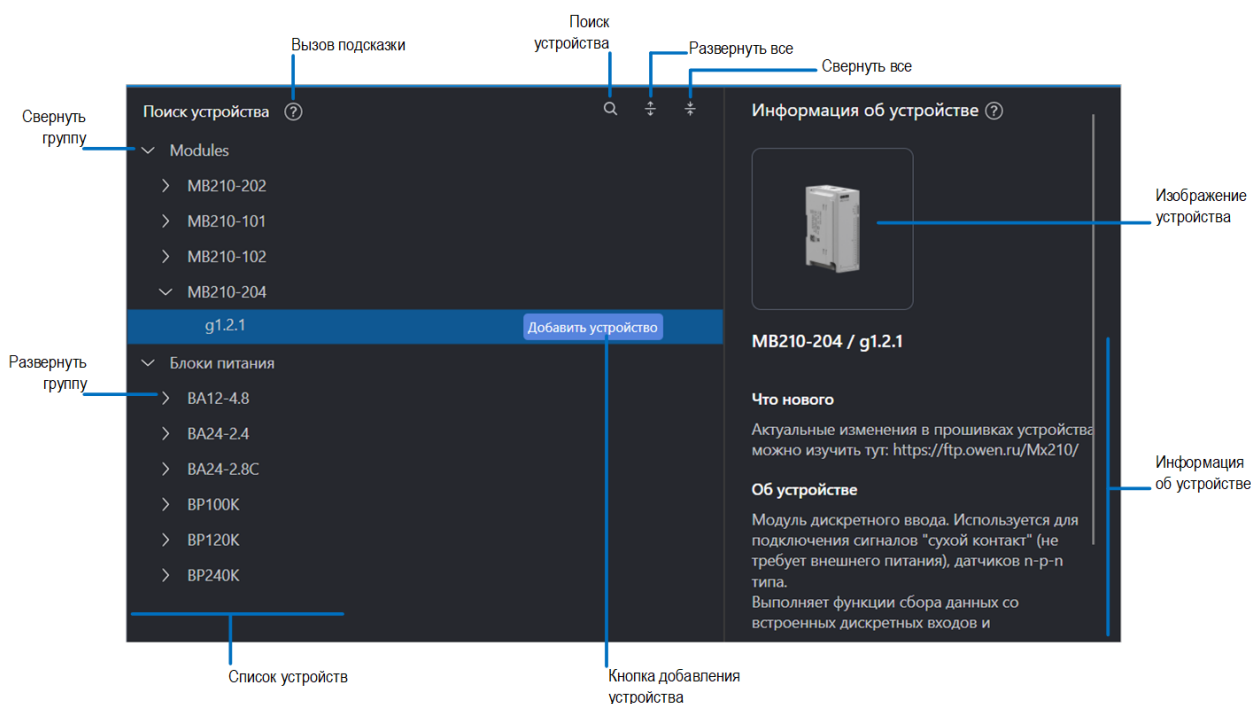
Вызов подсказки

Поиск устройства

Развернуть все

Свернуть все

Свернуть группу

Поиск устройства ?

Modules

MB210-202

MB210-101

MB210-102

MB210-204

g1.2.1

Добавить устройство

Развернуть группу

Блоки питания

BA12-4.8

BA24-2.4

BA24-2.8C

BP100K

BP120K

BP240K

Информация об устройстве ?

Изображение устройства

MB210-204 / g1.2.1

Что нового

Актуальные изменения в прошивках устройства можно изучить тут: https://ftp.owen.ru/Mx210/

Об устройстве

Модуль дискретного ввода. Используется для подключения сигналов "сухой контакт" (не требует внешнего питания), датчиков n-p-n типа.
Выполняет функции сбора данных со встроенных дискретных входов и

Информация об устройстве

Список устройств

Кнопка добавления устройства